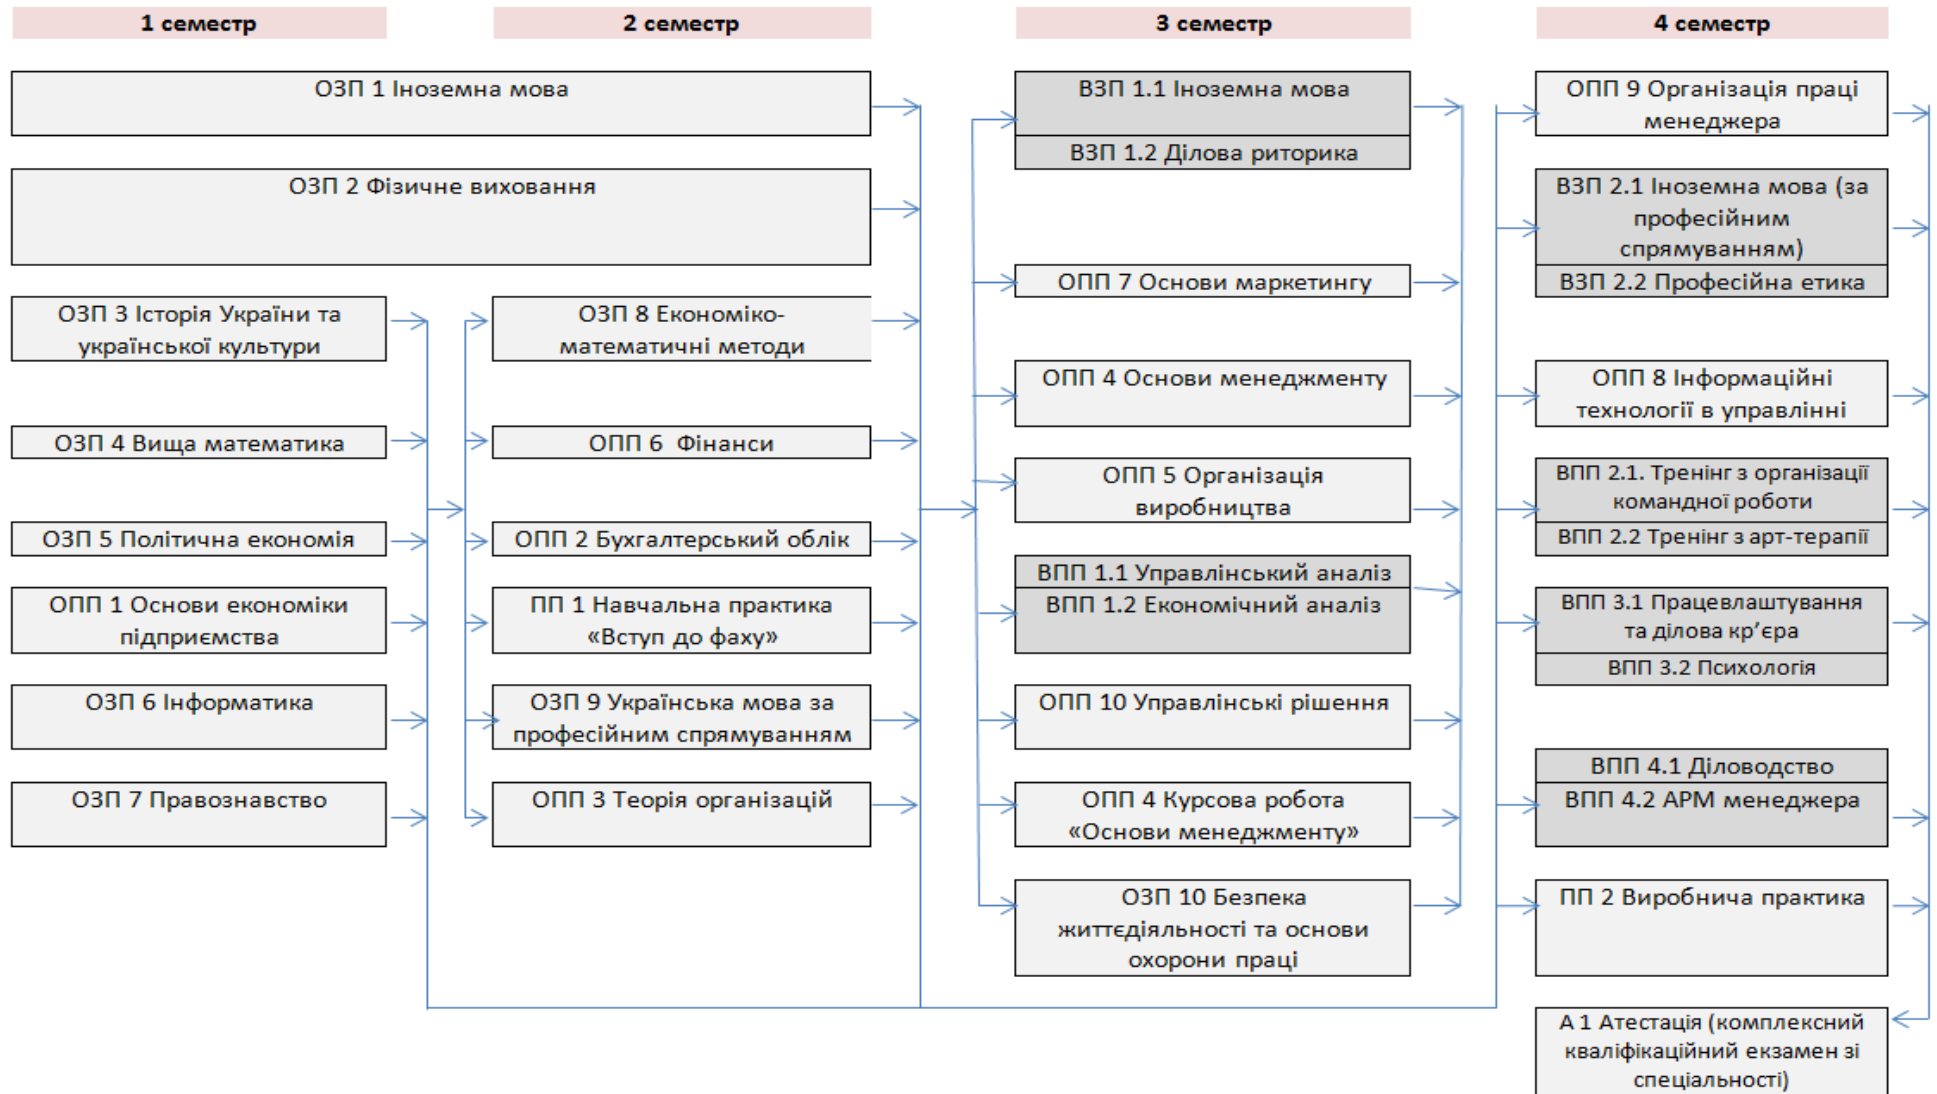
1 семестр

2 семестр

3 семестр

4 семестр

ОЗП 1 Іноземна мова

ОЗП 2 Фізичне виховання

ОЗП 3 Історія України та української культури

ОЗП 4 Вища математика

ОЗП 5 Політична економія

ОПП 1 Основи економіки підприємства

ОЗП 6 Інформатика

ОЗП 7 Правознавство

ОЗП 8 Економіко-математичні методи

ОПП 6 Фінанси

ОПП 2 Бухгалтерський облік

ПП 1 Навчальна практика «Вступ до фаху»

ОЗП 9 Українська мова за професійним спрямуванням

ОПП 3 Теорія організацій

ВЗП 1.1 Іноземна мова

ВЗП 1.2 Ділова риторика

ОПП 7 Основи маркетингу

ОПП 4 Основи менеджменту

ОПП 5 Організація виробництва

ВПП 1.1 Управлінський аналіз

ВПП 1.2 Економічний аналіз

ОПП 10 Управлінські рішення

ОПП 4 Курсова робота «Основи менеджменту»

ОЗП 10 Безпека життєдіяльності та основи охорони праці

ОПП 9 Організація праці менеджера

ВЗП 2.1 Іноземна мова (за професійним спрямуванням)

ВЗП 2.2 Професійна етика

ОПП 8 Інформаційні технології в управлінні

ВПП 2.1. Тренінг з організації командної роботи

ВПП 2.2 Тренінг з арт-терапії

ВПП 3.1 Працевлаштування та ділова кр'єра

ВПП 3.2 Психологія

ВПП 4.1 Діловодство

ВПП 4.2 АРМ менеджера

ПП 2 Виробнича практика

А 1 Атестація (комплексний кваліфікаційний екзамен зі спеціальності)